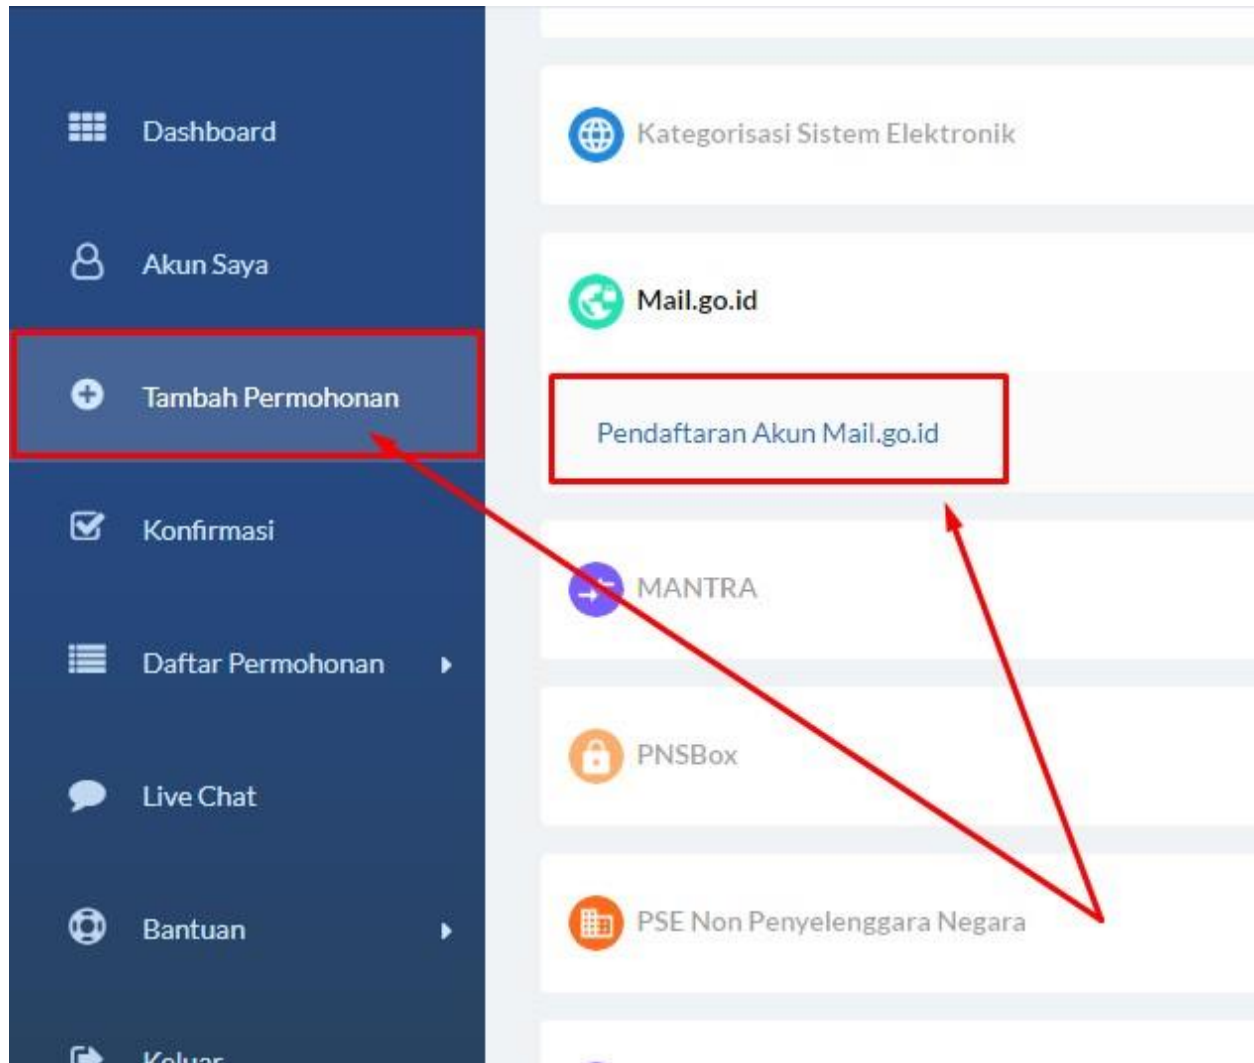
Dashboard

Akun Saya

Tambah Permohonan

Konfirmasi

Daftar Permohonan

Live Chat

Bantuan

Keluar

Kategorisasi Sistem Elektronik

Mail.go.id

Pendaftaran Akun Mail.go.id

MANTRA

PNSBox

PSE Non Penyelenggara Negara